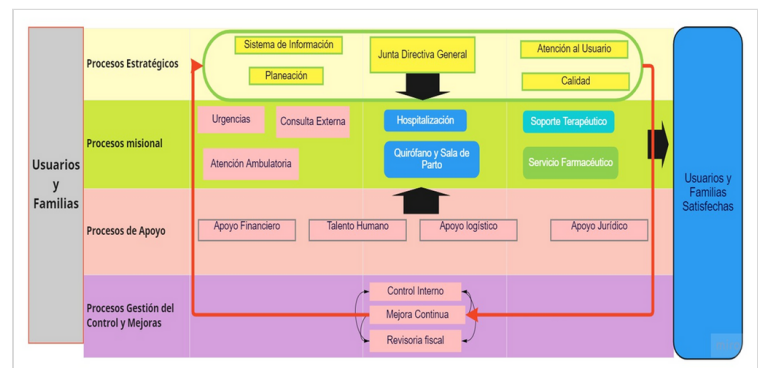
Usuarios y Familias

Procesos Estratégicos

Sistema de Información

Planeación

Junta Directiva General

Atención al Usuario

Calidad

Procesos misional

Urgencias

Consulta Externa

Atención Ambulatoria

Hospitalización

Quirófano y Sala de Parto

Soporte Terapéutico

Servicio Farmacéutico

Procesos de Apoyo

Apoyo Financiero

Talento Humano

Apoyo logístico

Apoyo Jurídico

Procesos Gestión del Control y Mejoras

Control Interno

Mejora Continua

Revisoria fiscal

Usuarios y Familias Satisfechas